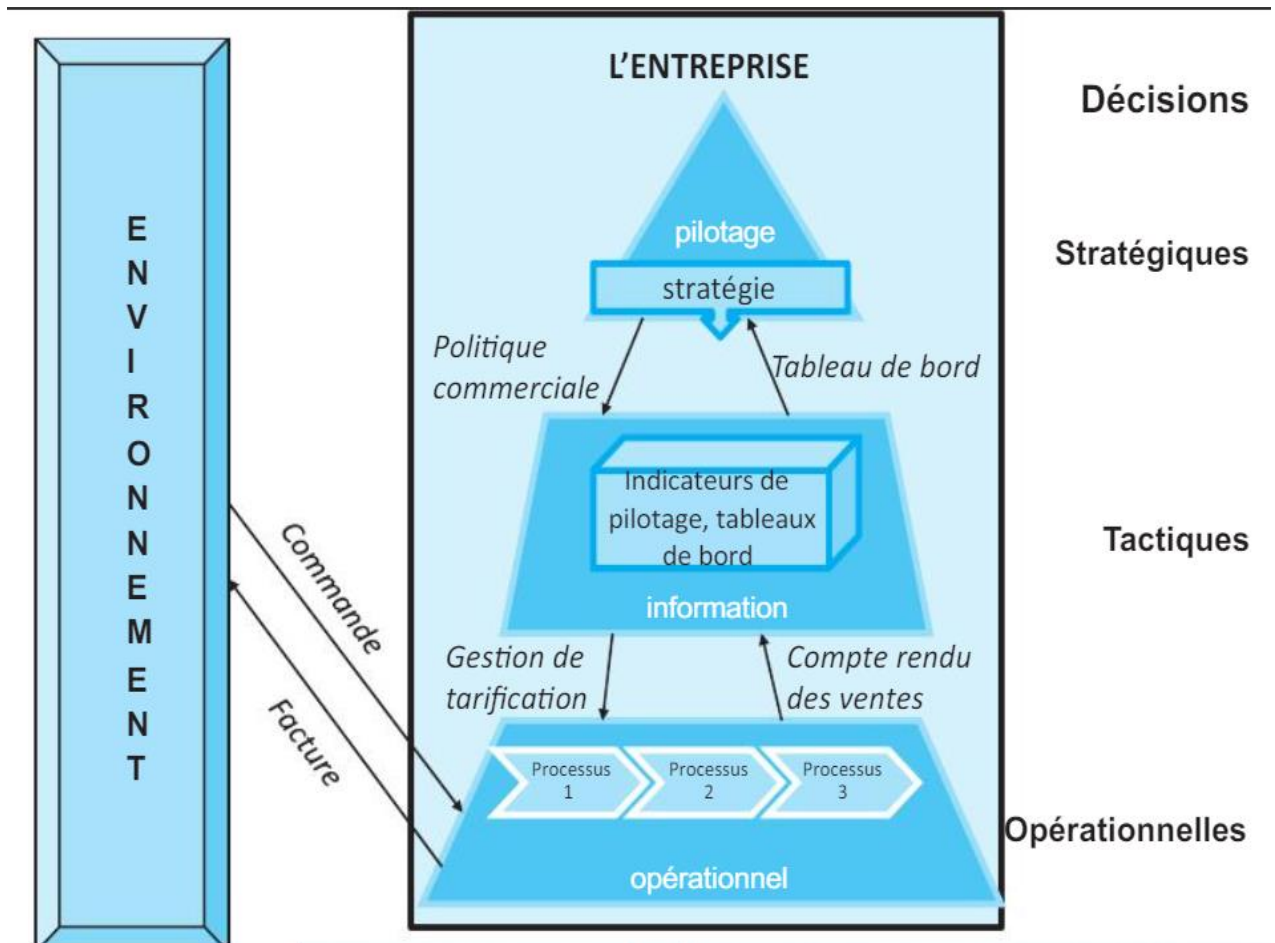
ENVIRONNEMENT

L'ENTREPRISE

pilotage

stratégie

Politique commerciale

Tableau de bord

Indicateurs de pilotage, tableaux de bord

information

Gestion de tarification

Compte rendu des ventes

Commande

Facture

Processus 1

Processus 2

Processus 3

opérationnel

Décisions

Stratégiques

Tactiques

Opérationnelles